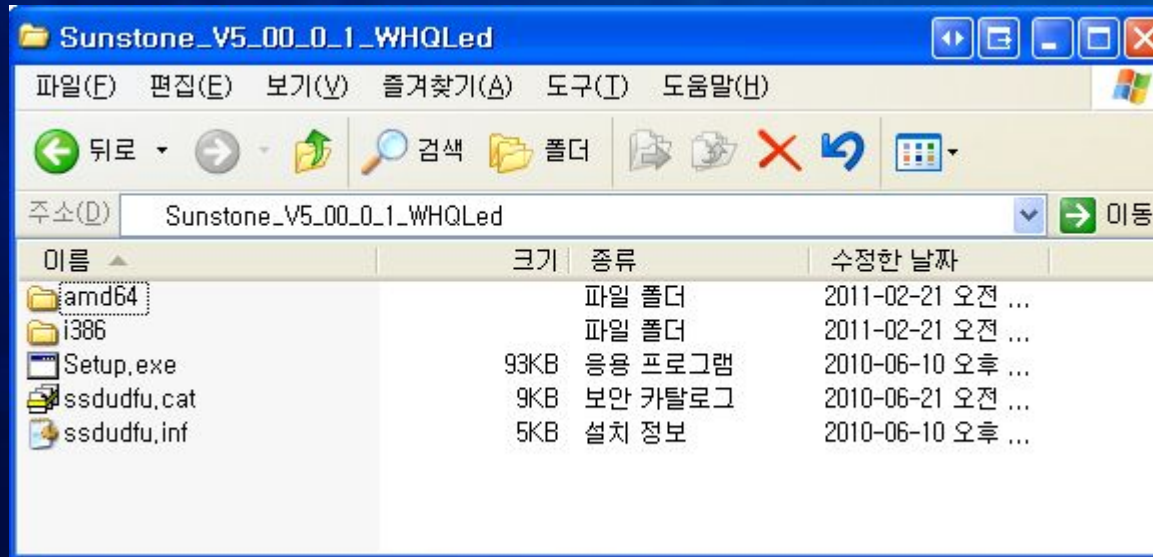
Sunstone_V5_00_0_1_WHQLed

파일(F) 편집(E) 보기(V) 즐겨찾기(A) 도구(T) 도움말(H)

뒤로 검색 폴더

주소(D) Sunstone_V5_00_0_1_WHQLed 이동

| 이름 | 크기 | 종류 | 수정한 날짜 |
|---|---|---|---|
| amd64 | | 파일 폴더 | 2011-02-21 오전 ... |
| i386 | | 파일 폴더 | 2011-02-21 오전 ... |
| Setup.exe | 93KB | 응용 프로그램 | 2010-06-10 오후 ... |
| ssdudfu.cat | 9KB | 보안 카탈로그 | 2010-06-21 오전 ... |
| ssdudfu.inf | 5KB | 설치 정보 | 2010-06-10 오후 ... |